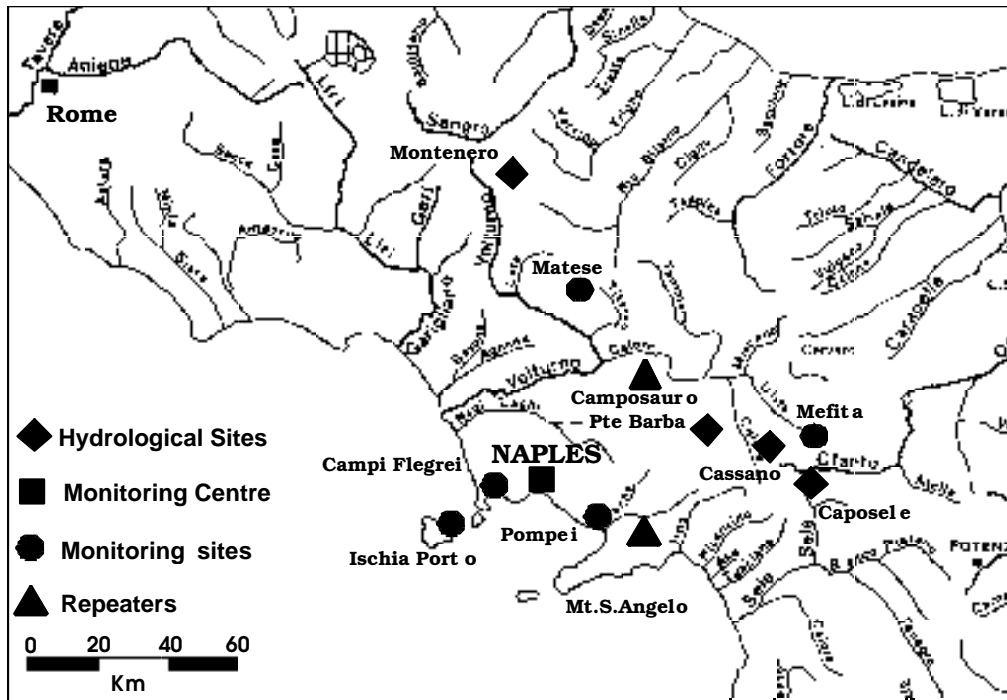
Rome
Aniene
Tevere
Liri
Sangro
Montenero
Matese
Volturno
Calore
Camposauro
– Pte Barba
Mefita
Cassano
Caposele
NAPLES
Campi Flegrei
Pompei
Ischia Porto
Mt.S.Angelo
Sele
Ofanto
Fortore
Candelaro
Cervaro
Carapelle
Garigliano
Sacco
Biferno
Trigno
Sarno
Tanagro
Calaggio
Potenza
Hydrological Sites
Monitoring Centre
Monitoring sites
Repeaters
0 20 40 60
Km